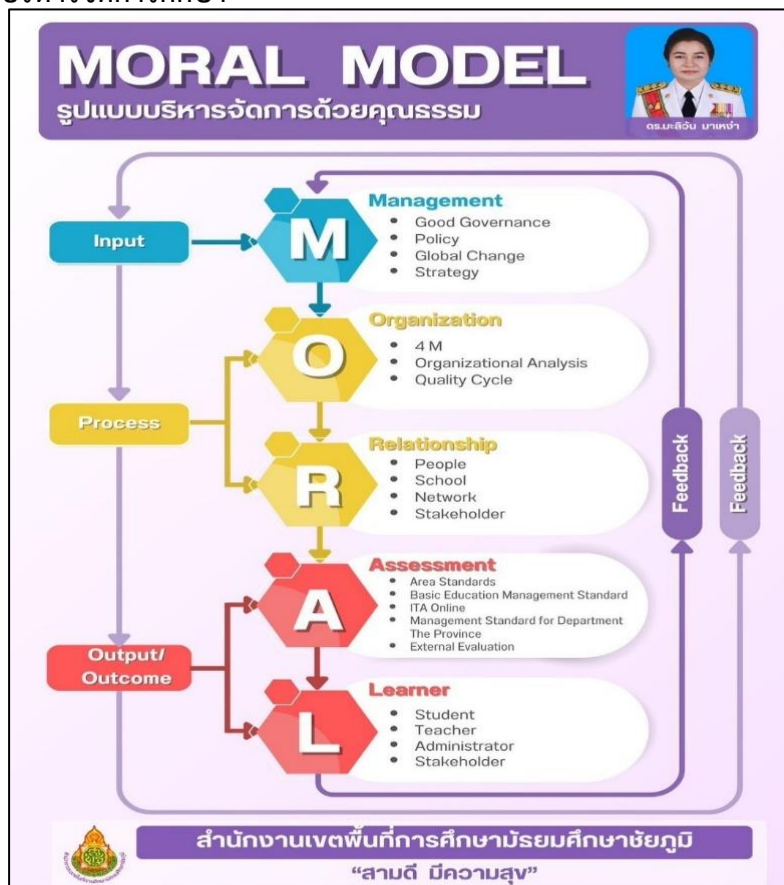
MORAL MODEL
รูปแบบบริหารจัดการด้วยคุณธรรม

ดร.มะลิวัน มาเหง้า

Input

Process

Output/ Outcome

M
Management
• Good Governance
• Policy
• Global Change
• Strategy

O
Organization
• 4 M
• Organizational Analysis
• Quality Cycle

R
Relationship
• People
• School
• Network
• Stakeholder

A
Assessment
• Area Standards
• Basic Education Management Standard
• ITA Online
• Management Standard for Department The Province
• External Evaluation

L
Learner
• Student
• Teacher
• Administrator
• Stakeholder

Feedback

Feedback

สำนักงานเขตพื้นที่การศึกษามัธยมศึกษาชัยภูมิ
"สามดี มีความสุข"